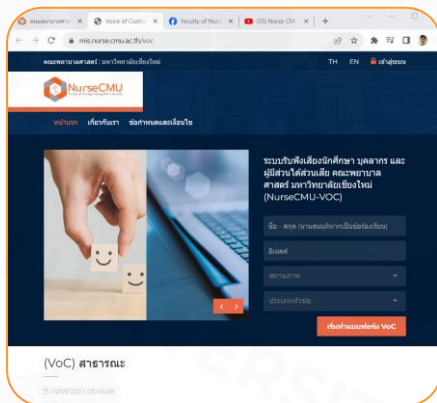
Voice of Custo ×
Faculty of Nur ×
(55) Nurse CM ×
mis.nurse.cmu.ac.th/voc
คณะพยาบาลศาสตร์ มหาวิทยาลัยเชียงใหม่
TH EN เข้าสู่ระบบ
NurseCMU
หน้าแรก เกี่ยวกับเรา ข้อกำหนดและเงื่อนไข
ระบบรับฟังเสียงนักศึกษา บุคลากร และผู้มีส่วนได้ส่วนเสีย คณะพยาบาลศาสตร์ มหาวิทยาลัยเชียงใหม่ (NurseCMU-VOC)
ชื่อ - สกุล (บานสมบุคิหากเป็นข้อร้องเรียน)
อีเมลล์
สถานภาพ
ประเภทหัวข้อ
เริ่มทำแบบฟอร์ม VoC
(VoC) สาธารณะ
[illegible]